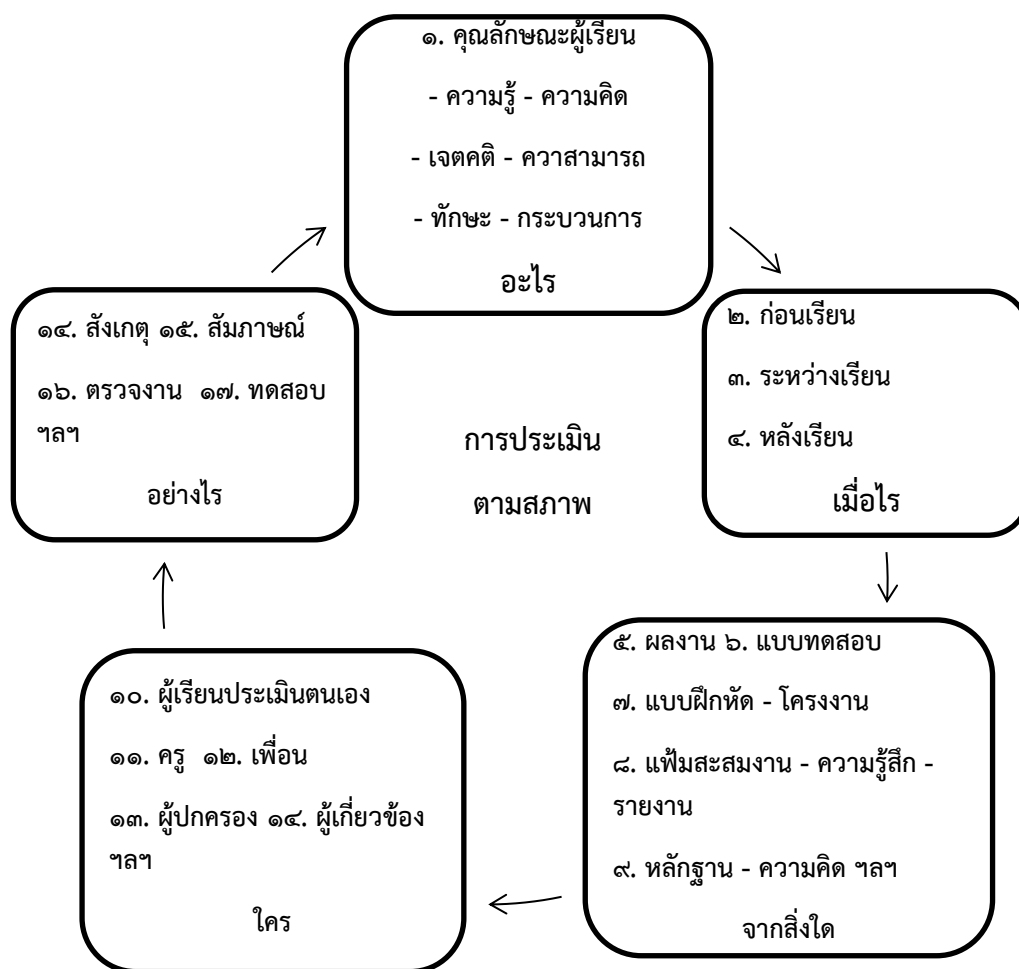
๑. คุณลักษณะผู้เรียน

- ความรู้ - ความคิด

- เจตคติ - ควาสามารถ

- ทักษะ - กระบวนการ

อะไร

๒. ก่อนเรียน

๓. ระหว่างเรียน

๔. หลังเรียน

เมื่อไร

๕. ผลงาน ๖. แบบทดสอบ

๗. แบบฝึกหัด - โครงงาน

๘. แฟ้มสะสมงาน - ความรู้สึก - รายงาน

๙. หลักฐาน - ความคิด ฯลฯ

จากสิ่งใด

๑๐. ผู้เรียนประเมินตนเอง

๑๑. ครู ๑๒. เพื่อน

๑๓. ผู้ปกครอง ๑๔. ผู้เกี่ยวข้อง ฯลฯ

ใคร

๑๔. สังเกตุ ๑๕. สัมภาษณ์

๑๖. ตรวจงาน ๑๗. ทดสอบ ฯลฯ

อย่างไร

การประเมิน

ตามสภาพ